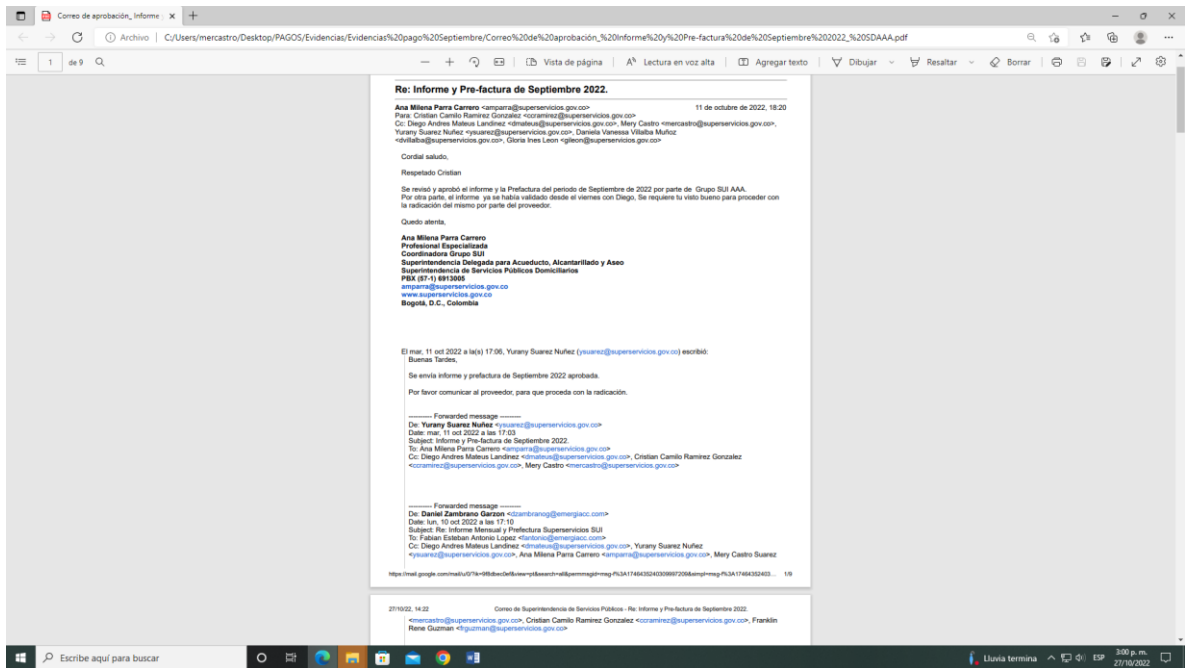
Correo de aprobación_ Informe | ×  +

Archivo | C:/Users/mercastro/Desktop/PAGOS/Evidencias/Evidencias%20pago%20Septiembre/Correo%20de%20aprobación_%20Informe%20y%20Pre-factura%20de%20Septiembre%202022_%20SDAAA.pdf

1 de 9

Vista de página | Lectura en voz alta | Agregar texto | Dibujar | Resaltar | Borrar

Re: Informe y Pre-factura de Septiembre 2022.

Ana Milena Parra Carrero <amparra@superservicios.gov.co> 11 de octubre de 2022, 18:20
Para: Cristian Camilo Ramirez Gonzalez <ccramirez@superservicios.gov.co>
Cc: Diego Andres Mateus Landinez <dmateus@superservicios.gov.co>, Mery Castro <mercastro@superservicios.gov.co>, Yurany Suarez Nuñez <ysuarez@superservicios.gov.co>, Daniela Vanessa Villalba Muñoz <dvillalba@superservicios.gov.co>, Gloria Ines Leon <gileon@superservicios.gov.co>

Cordial saludo,

Respetado Cristian

Se revisó y aprobó el informe y la Prefactura del periodo de Septiembre de 2022 por parte de Grupo SUI AAA.
Por otra parte, el informe ya se habia validado desde el viernes con Diego, Se requiere tu visto bueno para proceder con la radicación del mismo por parte del proveedor.

Quedo atenta,

Ana Milena Parra Carrero
Profesional Especializada
Coordinadora Grupo SUI
Superintendencia Delegada para Acueducto, Alcantarillado y Aseo
Superintendencia de Servicios Públicos Domiciliarios
PBX (57-1) 6913005
amparra@superservicios.gov.co
www.superservicios.gov.co
Bogotá, D.C., Colombia

El mar, 11 oct 2022 a la(s) 17:06, Yurany Suarez Nuñez (ysuarez@superservicios.gov.co) escribió:
Buenas Tardes,

Se envia informe y prefactura de Septiembre 2022 aprobada.

Por favor comunicar al proveedor, para que proceda con la radicación.

---------- Forwarded message ---------
De: Yurany Suarez Nuñez <ysuarez@superservicios.gov.co>
Date: mar, 11 oct 2022 a las 17:03
Subject: Informe y Pre-factura de Septiembre 2022.
To: Ana Milena Parra Carrero <amparra@superservicios.gov.co>
Cc: Diego Andres Mateus Landinez <dmateus@superservicios.gov.co>, Cristian Camilo Ramirez Gonzalez <ccramirez@superservicios.gov.co>, Mery Castro <mercastro@superservicios.gov.co>

---------- Forwarded message ---------
De: Daniel Zambrano Garzon <dzambranog@emergiacc.com>
Date: lun, 10 oct 2022 a las 17:10
Subject: Re: Informe Mensual y Prefactura Superservicios SUI
To: Fabian Esteban Antonio Lopez <fantonio@emergiacc.com>
Cc: Diego Andres Mateus Landinez <dmateus@superservicios.gov.co>, Yurany Suarez Nuñez <ysuarez@superservicios.gov.co>, Ana Milena Parra Carrero <amparra@superservicios.gov.co>, Mery Castro Suarez

https://mail.google.com/mail/u/0/?ik=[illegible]&view=pt&search=all&permmsgid=msg-f%3A17464352403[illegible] 1/9

27/10/22, 14:22 Correo de Superintendencia de Servicios Públicos - Re: Informe y Pre-factura de Septiembre 2022.
<mercastro@superservicios.gov.co>, Cristian Camilo Ramirez Gonzalez <ccramirez@superservicios.gov.co>, Franklin Rene Guzman <frguzman@superservicios.gov.co>

Escribe aquí para buscar
Lluvia termina ESP 3:00 p. m. 27/10/2022